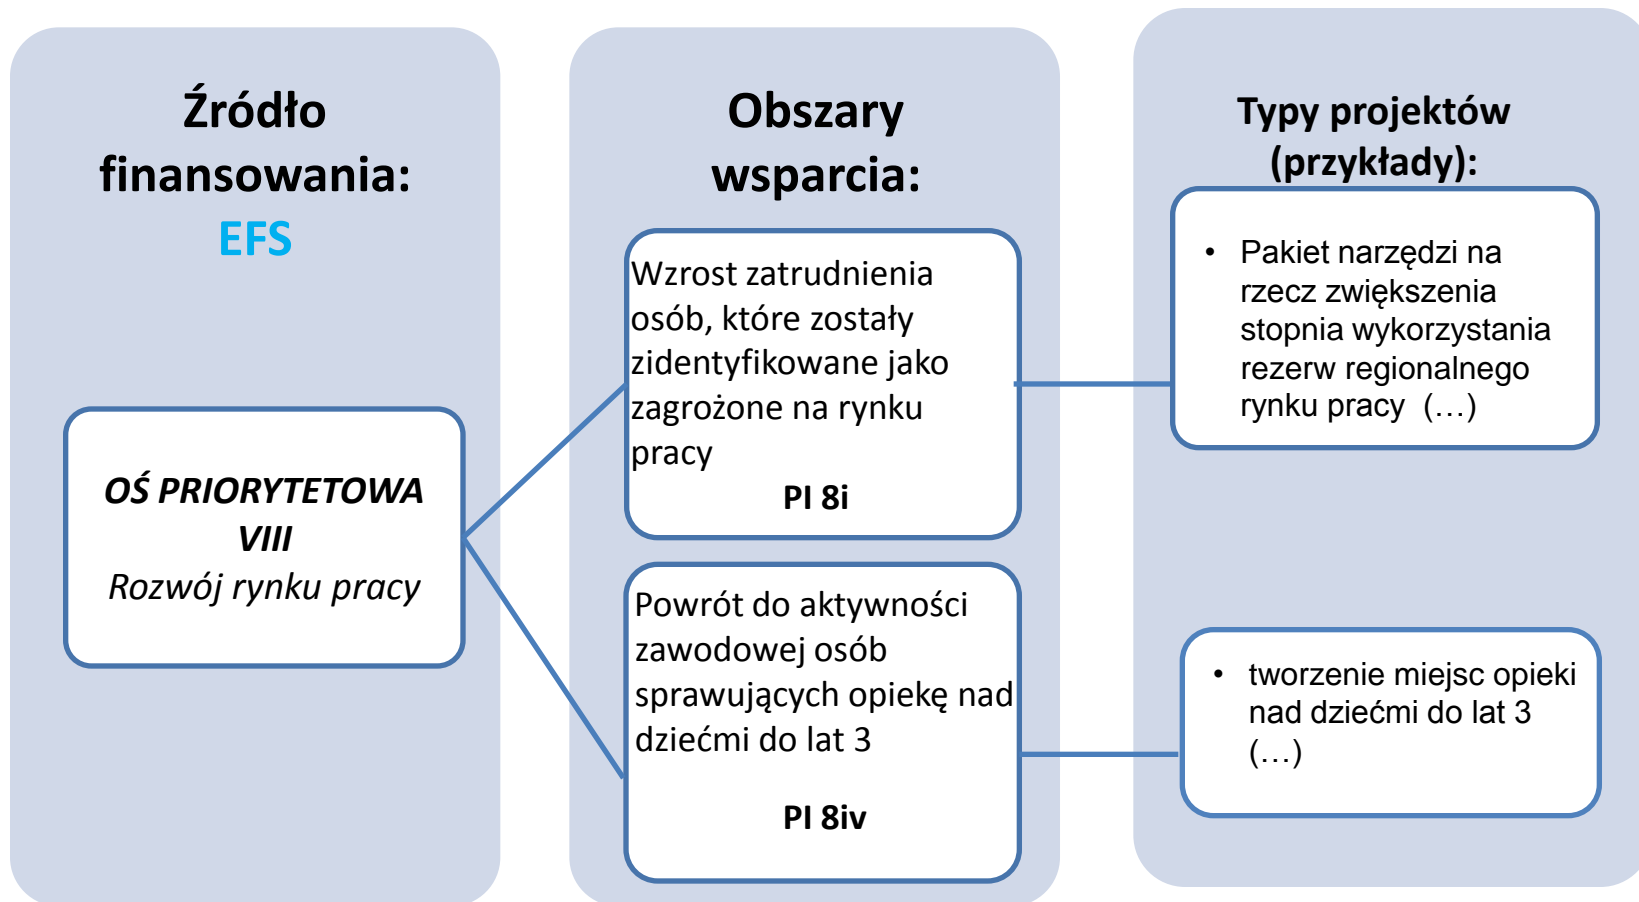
Źródło finansowania: EFS

OŚ PRIORYTETOWA VIII
Rozwój rynku pracy

Obszary wsparcia:

Wzrost zatrudnienia osób, które zostały zidentyfikowane jako zagrożone na rynku pracy
PI 8i

Powrót do aktywności zawodowej osób sprawujących opiekę nad dziećmi do lat 3
PI 8iv

Typy projektów (przykłady):

• Pakiet narzędzi na rzecz zwiększenia stopnia wykorzystania rezerw regionalnego rynku pracy (…)

• tworzenie miejsc opieki nad dziećmi do lat 3 (…)